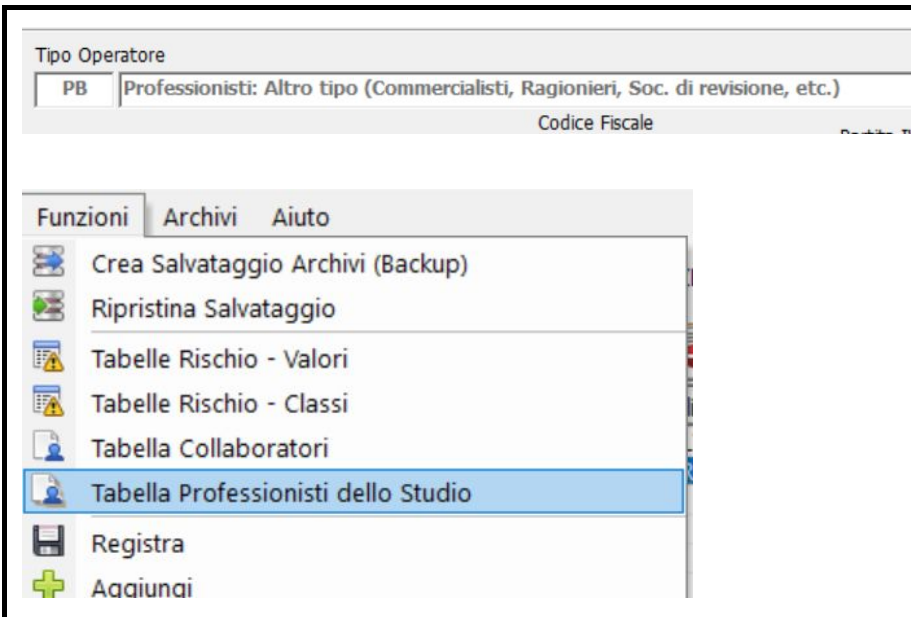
Tipo Operatore

PB Professionisti: Altro tipo (Commercialisti, Ragionieri, Soc. di revisione, etc.)

Codice Fiscale

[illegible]

Funzioni Archivi Aiuto

Crea Salvataggio Archivi (Backup)

Ripristina Salvataggio

Tabelle Rischio - Valori

Tabelle Rischio - Classi

Tabella Collaboratori

Tabella Professionisti dello Studio

Registra

Aggiungi